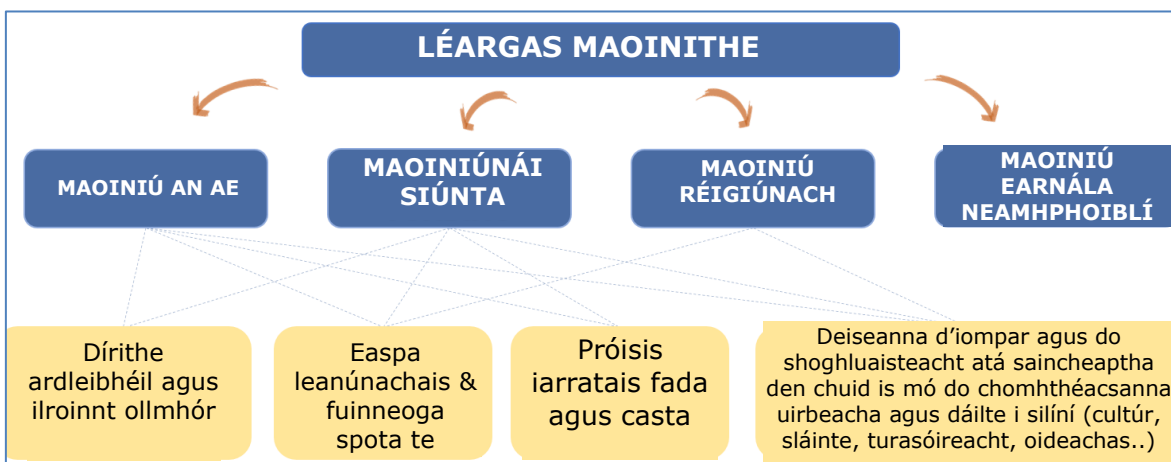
LÉARGAS MAOINITHE

MAOINIÚ AN AE

MAOINIÚNÁI SIÚNTA

MAOINIÚ RÉIGIÚNACH

MAOINIÚ EARNÁLA NEAMHPHOIBLÍ

Dírithe ardleibhéil agus ilroinnt ollmhór

Easpa leanúnachais & fuinneoga spota te

Próisis iarratais fada agus casta

Deiseanna d'iompar agus do shoghluaisteacht atá saincheaptha den chuid is mó do chomhthéacsanna uirbeacha agus dáilte i silíní (cultúr, sláinte, turasóireacht, oideachas..)